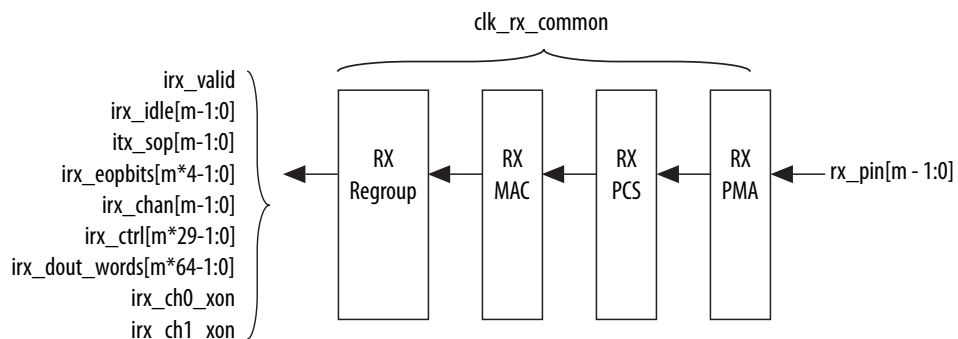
clk_rx_common

irx_valid
irx_idle[m-1:0]
itx_sop[m-1:0]
irx_eopbits[m*4-1:0]
irx_chan[m-1:0]
irx_ctrl[m*29-1:0]
irx_dout_words[m*64-1:0]
irx_ch0_xon
irx_ch1_xon

RX Regroup

RX MAC

RX PCS

RX PMA

rx_pin[m - 1:0]